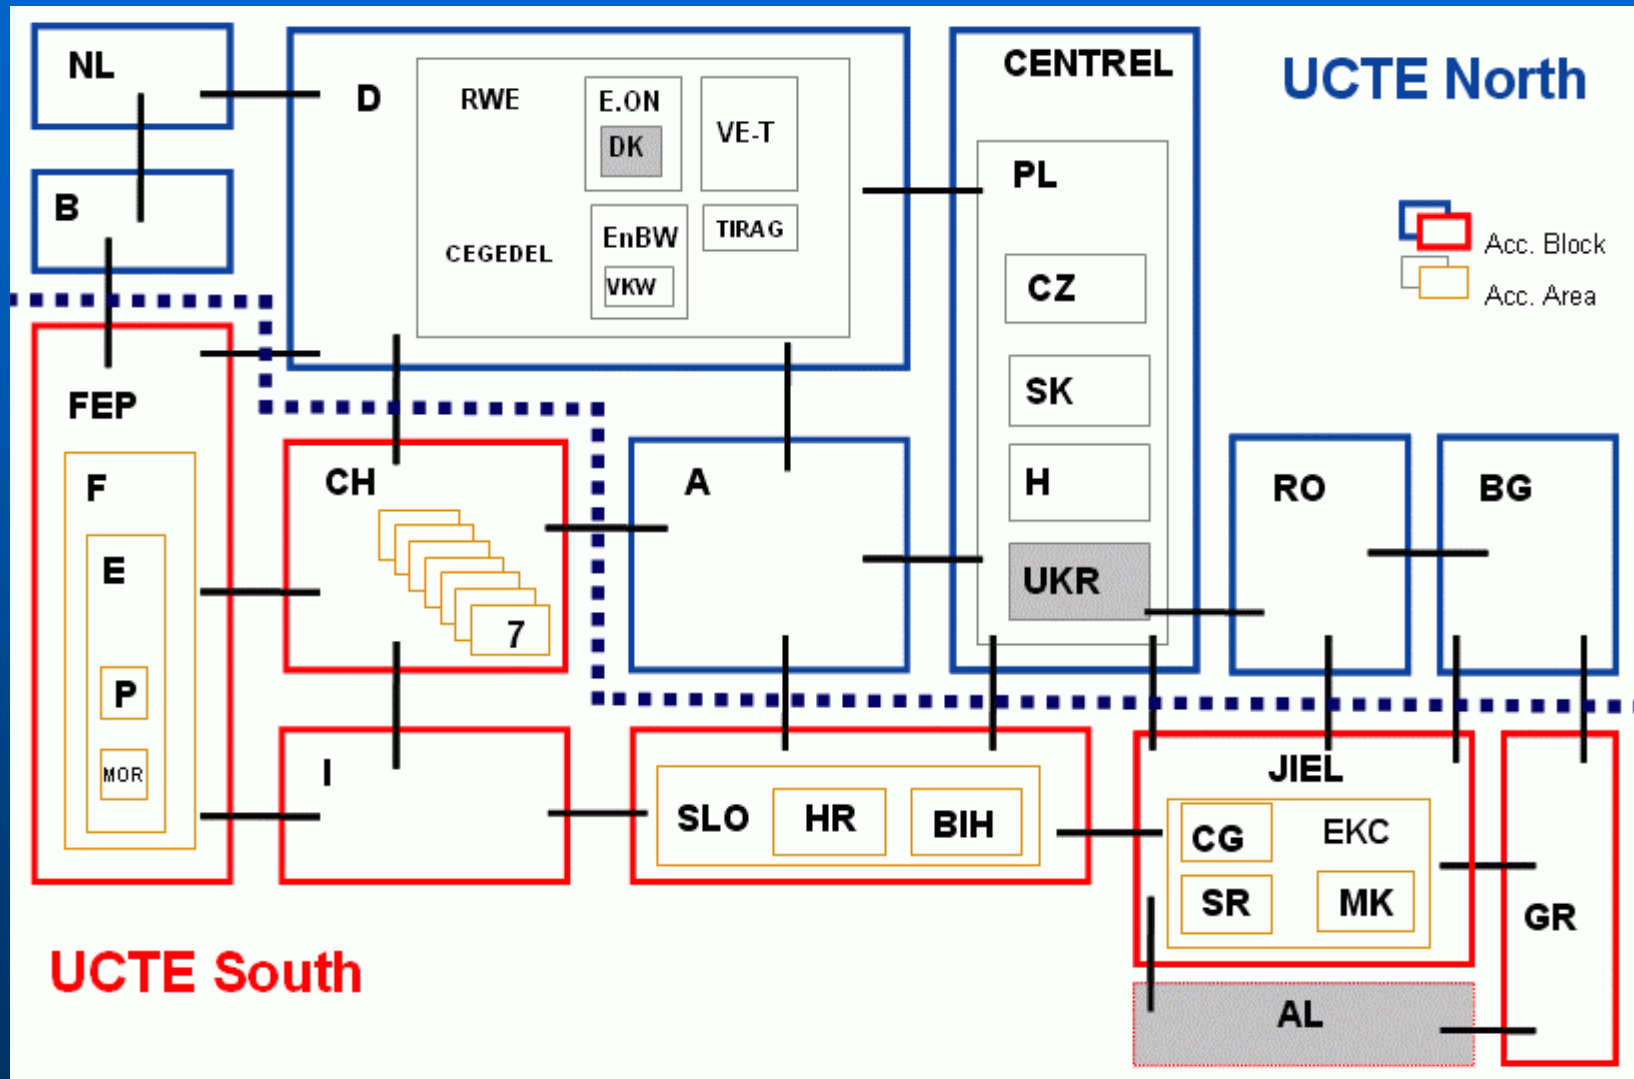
NL

D

RWE

E.ON

DK

VE-T

CENTREL

UCTE North

B

CEGEDEL

EnBW

VKW

TIRAG

PL

Acc. Block

Acc. Area

CZ

SK

H

UKR

FEP

F

E

P

MOR

CH

7

A

RO

BG

I

SLO

HR

BIH

JIEL

CG

EKC

SR

MK

GR

AL

UCTE South